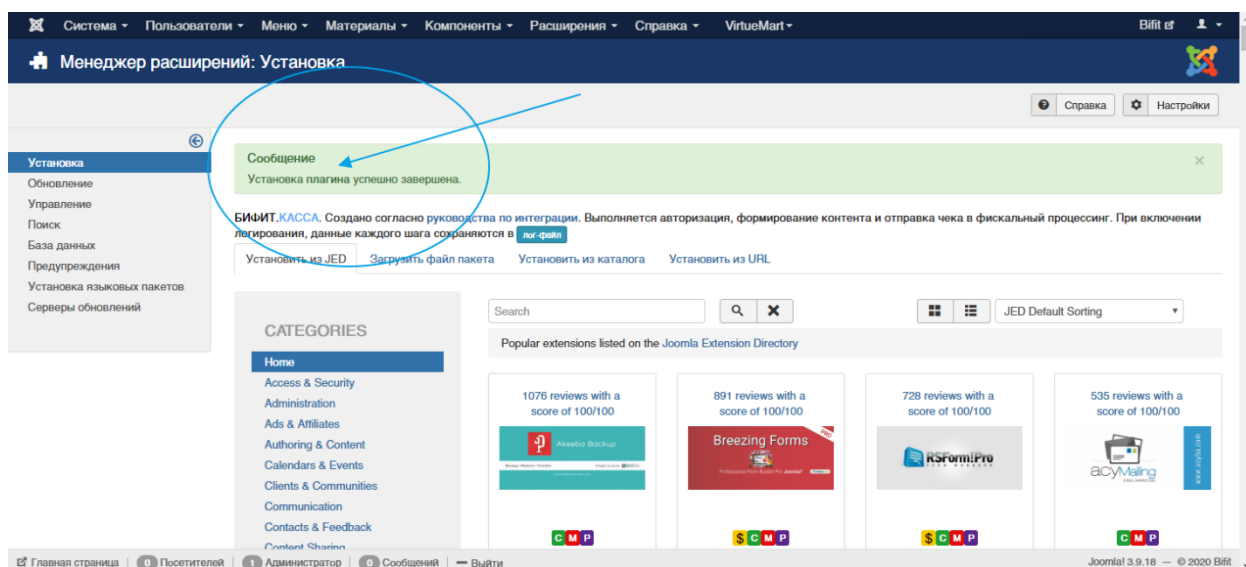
Система ▾ Пользователи ▾ Меню ▾ Материалы ▾ Компоненты ▾ Расширения ▾ Справка ▾ VirtueMart ▾ Bifit

Менеджер расширений: Установка

Справка Настройки

Установка
Обновление
Управление
Поиск
База данных
Предупреждения
Установка языковых пакетов
Серверы обновлений

Сообщение
Установка плагина успешно завершена.

×

БИФИТ.КАССА. Создано согласно руководства по интеграции. Выполняется авторизация, формирование контента и отправка чека в фискальный процессинг. При включении логирования, данные каждого шага сохраняются в лог-файл

Установить из JED Загрузить файл пакета Установить из каталога Установить из URL

Search

JED Default Sorting

CATEGORIES
Home
Access & Security
Administration
Ads & Affiliates
Authoring & Content
Calendars & Events
Clients & Communities
Communication
Contacts & Feedback
Content Sharing

Popular extensions listed on the Joomla Extension Directory

1076 reviews with a score of 100/100
Akeeba Backup
C M P

891 reviews with a score of 100/100
Breezing Forms
Professional Form Builder For Joomla!
$ C M P

728 reviews with a score of 100/100
RSForm!Pro
$ C M P

535 reviews with a score of 100/100
acyMailing
C M P

Главная страница | 0 Посетителей | 1 Администратор | 0 Сообщений | — Выйти

Joomla! 3.9.18 — © 2020 Bifit